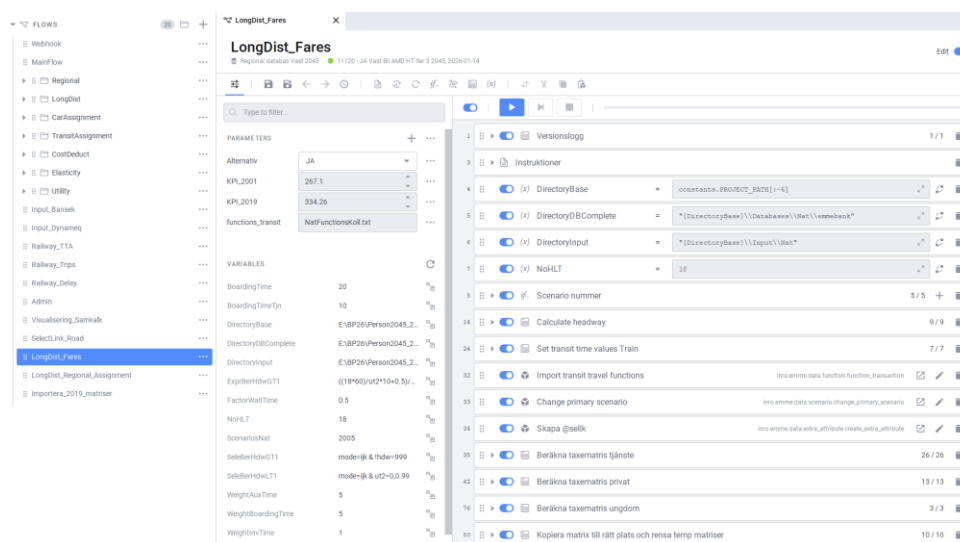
FLOWS 36

Webhook
MainFlow
Regional
LongDist
CarAssignment
TransitAssignment
CostDeduct
Elasticity
Utility
Input_Bansek
Input_Dynameq
Railway_TTA
Railway_Trips
Railway_Delay
Admin
Visualisering_Samkalk
SelectLink_Road
LongDist_Fares
LongDist_Regional_Assignment
Importera_2019_matriser

LongDist_Fares

LongDist_Fares
Regional databas Väst 2045 11120 - JA Väst BI AMD HT iter 3 2045, 2026-01-14

Edit

Type to filter...

PARAMETERS

| Alternativ | JA |
|---|---|
| KPI_2001 | 267.1 |
| KPI_2019 | 334.26 |
| functions_transit | NatFunctionsKoll.txt |

VARIABLES

| BoardingTime | 20 |
|---|---|
| BoardingTimeTjn | 10 |
| DirectoryBase | E:\BP26\Person2045_2... |
| DirectoryDBComplete | E:\BP26\Person2045_2... |
| DirectoryInput | E:\BP26\Person2045_2... |
| ExprBerHdwGT1 | ((18*60)/ut2*10+0.5)/... |
| FactorWaitTime | 0.5 |
| NoHLT | 18 |
| ScenariosNat | 2005 |
| SeleBerHdwGT1 | mode=ijk & !hdw=999 |
| SeleBerHdwLT1 | mode=ijk & ut2=0,0.99 |
| WeightAuxTime | 5 |
| WeightBoardingTime | 5 |
| WeightInvTime | 1 |

1 Versionslogg 1 / 1
3 Instruktioner
4 DirectoryBase = constants.PROJECT_PATH[:-6]
5 DirectoryDBComplete = "{DirectoryBase}\\Databases\\Nat\\emmebank"
6 DirectoryInput = "{DirectoryBase}\\Input\\Nat"
7 NoHLT = 18
8 Scenario nummer 5 / 5
14 Calculate headway 9 / 9
24 Set transit time values Train 7 / 7
32 Import transit travel functions inro.emme.data.function.function_transaction
33 Change primary scenario inro.emme.data.scenario.change_primary_scenario
34 Skapa @sellk inro.emme.data.extra_attribute.create_extra_attribute
35 Beräkna taxematris tjänste 26 / 26
62 Beräkna taxematris privat 13 / 13
76 Beräkna taxematris ungdom 3 / 3
80 Kopiera matrix till rätt plats och rensa temp matriser 10 / 10